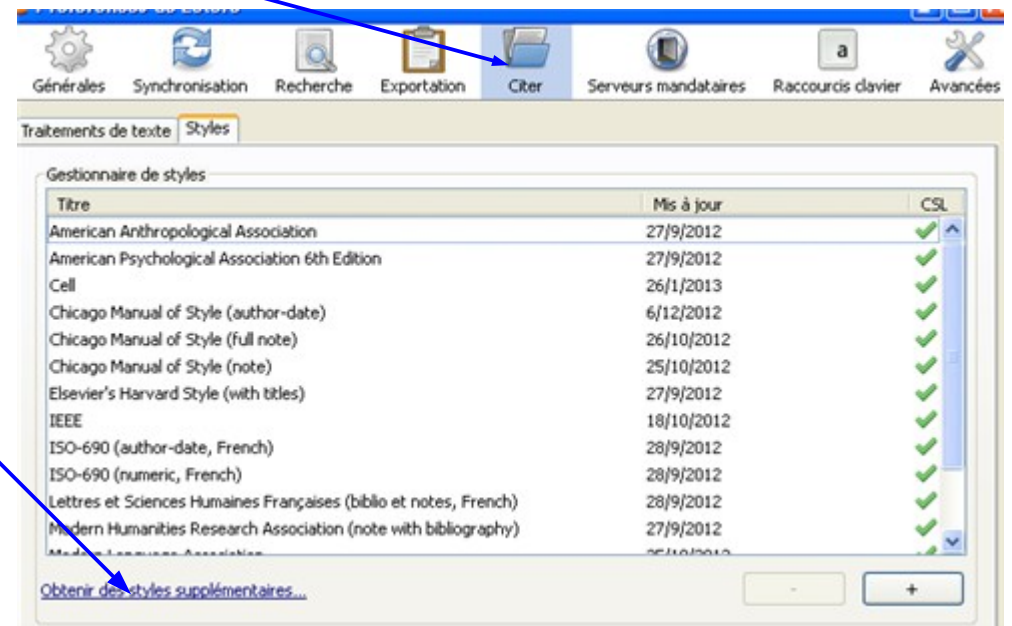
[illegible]

a

Générales Synchronisation Recherche Exportation Citer Serveurs mandataires Raccourcis clavier Avancées

Traitements de texte Styles

Gestionnaire de styles

| Titre | Mis à jour | CSL |
|---|---|---|
| American Anthropological Association | 27/9/2012 | ✓ |
| American Psychological Association 6th Edition | 27/9/2012 | ✓ |
| Cell | 26/1/2013 | ✓ |
| Chicago Manual of Style (author-date) | 6/12/2012 | ✓ |
| Chicago Manual of Style (full note) | 26/10/2012 | ✓ |
| Chicago Manual of Style (note) | 25/10/2012 | ✓ |
| Elsevier's Harvard Style (with titles) | 27/9/2012 | ✓ |
| IEEE | 18/10/2012 | ✓ |
| ISO-690 (author-date, French) | 28/9/2012 | ✓ |
| ISO-690 (numeric, French) | 28/9/2012 | ✓ |
| Lettres et Sciences Humaines Françaises (biblio et notes, French) | 28/9/2012 | ✓ |
| Modern Humanities Research Association (note with bibliography) | 27/9/2012 | ✓ |
| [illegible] | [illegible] | ✓ |

Obtenir des styles supplémentaires...

-

+